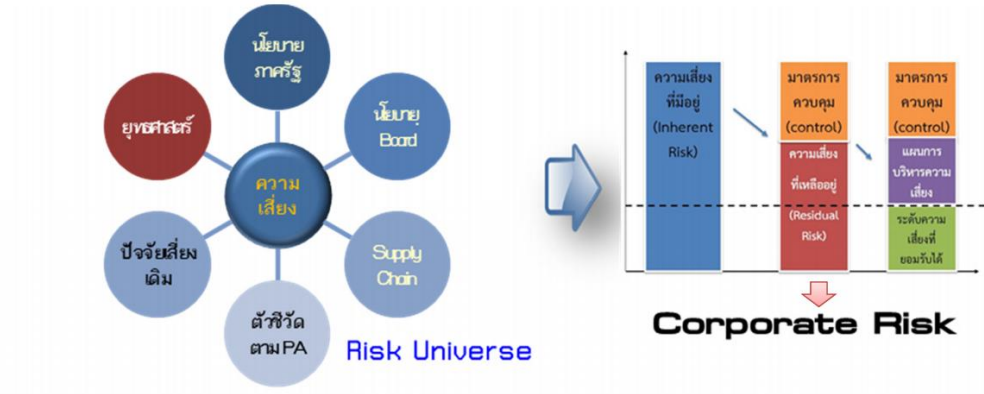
นโยบายภาครัฐ

นโยบาย Board

Supply Chain

ตัวชี้วัดตาม PA

ปัจจัยเสี่ยงเดิม

ยุทธศาสตร์

ความเสี่ยง

Risk Universe

ความเสี่ยงที่มีอยู่ (Inherent Risk)

มาตรการควบคุม (control)

ความเสี่ยงที่เหลืออยู่ (Residual Risk)

มาตรการควบคุม (control)

แผนการบริหารความเสี่ยง

ระดับความเสี่ยงที่ยอมรับได้

Corporate Risk